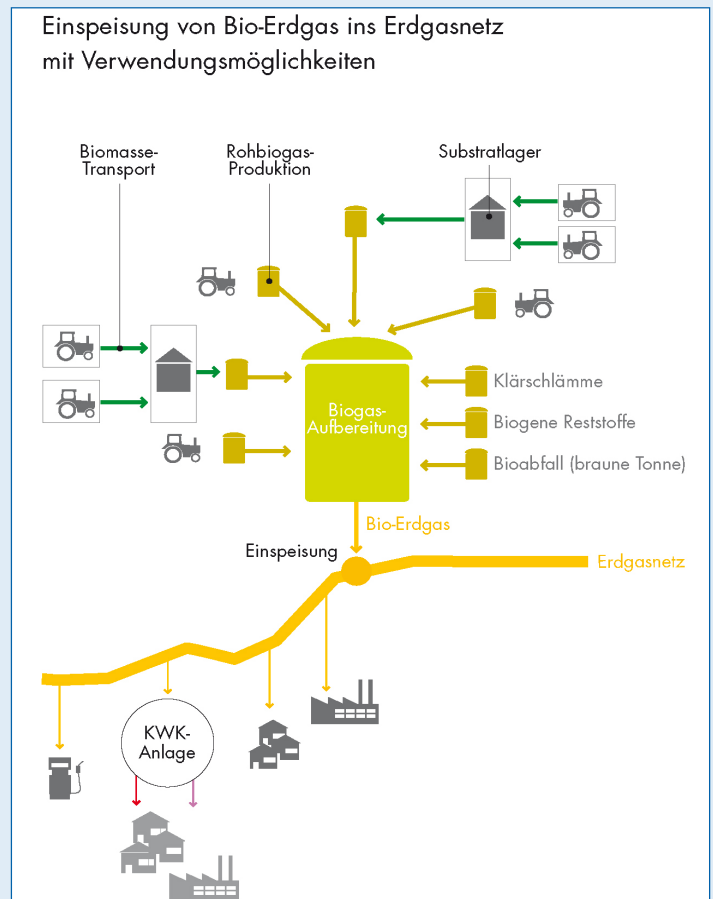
Einspeisung von Bio-Erdgas ins Erdgasnetz mit Verwendungsmöglichkeiten

Biomasse-Transport

Rohbiogas-Produktion

Substratlager

Biogas-Aufbereitung

Klärschlämme

Biogene Reststoffe

Bioabfall (braune Tonne)

Bio-Erdgas

Einspeisung

Erdgasnetz

KWK-Anlage